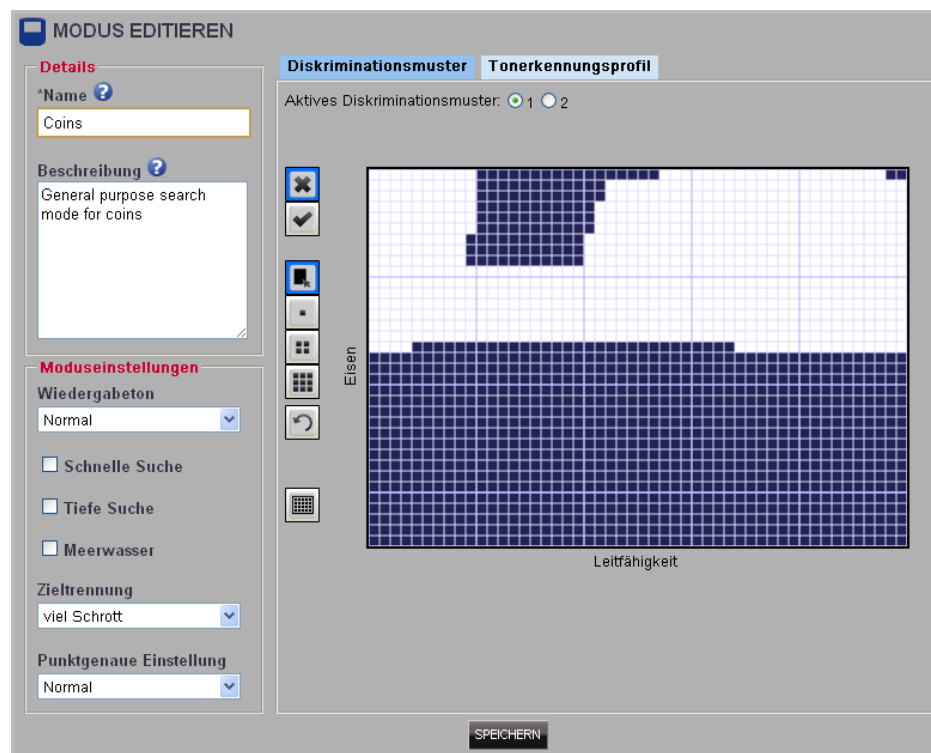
MODUS EDITIEREN

Details

*Name

Coins

Beschreibung

General purpose search mode for coins

Moduseinstellungen

Wiedergabeton

Normal

Schnelle Suche

Tiefe Suche

Meerwasser

Zieltrennung

viel Schrott

Punktgenaue Einstellung

Normal

Diskriminationsmuster

Tonerkennungsprofil

Aktives Diskriminationsmuster: 1 2

Eisen

Leitfähigkeit

SPEICHERN